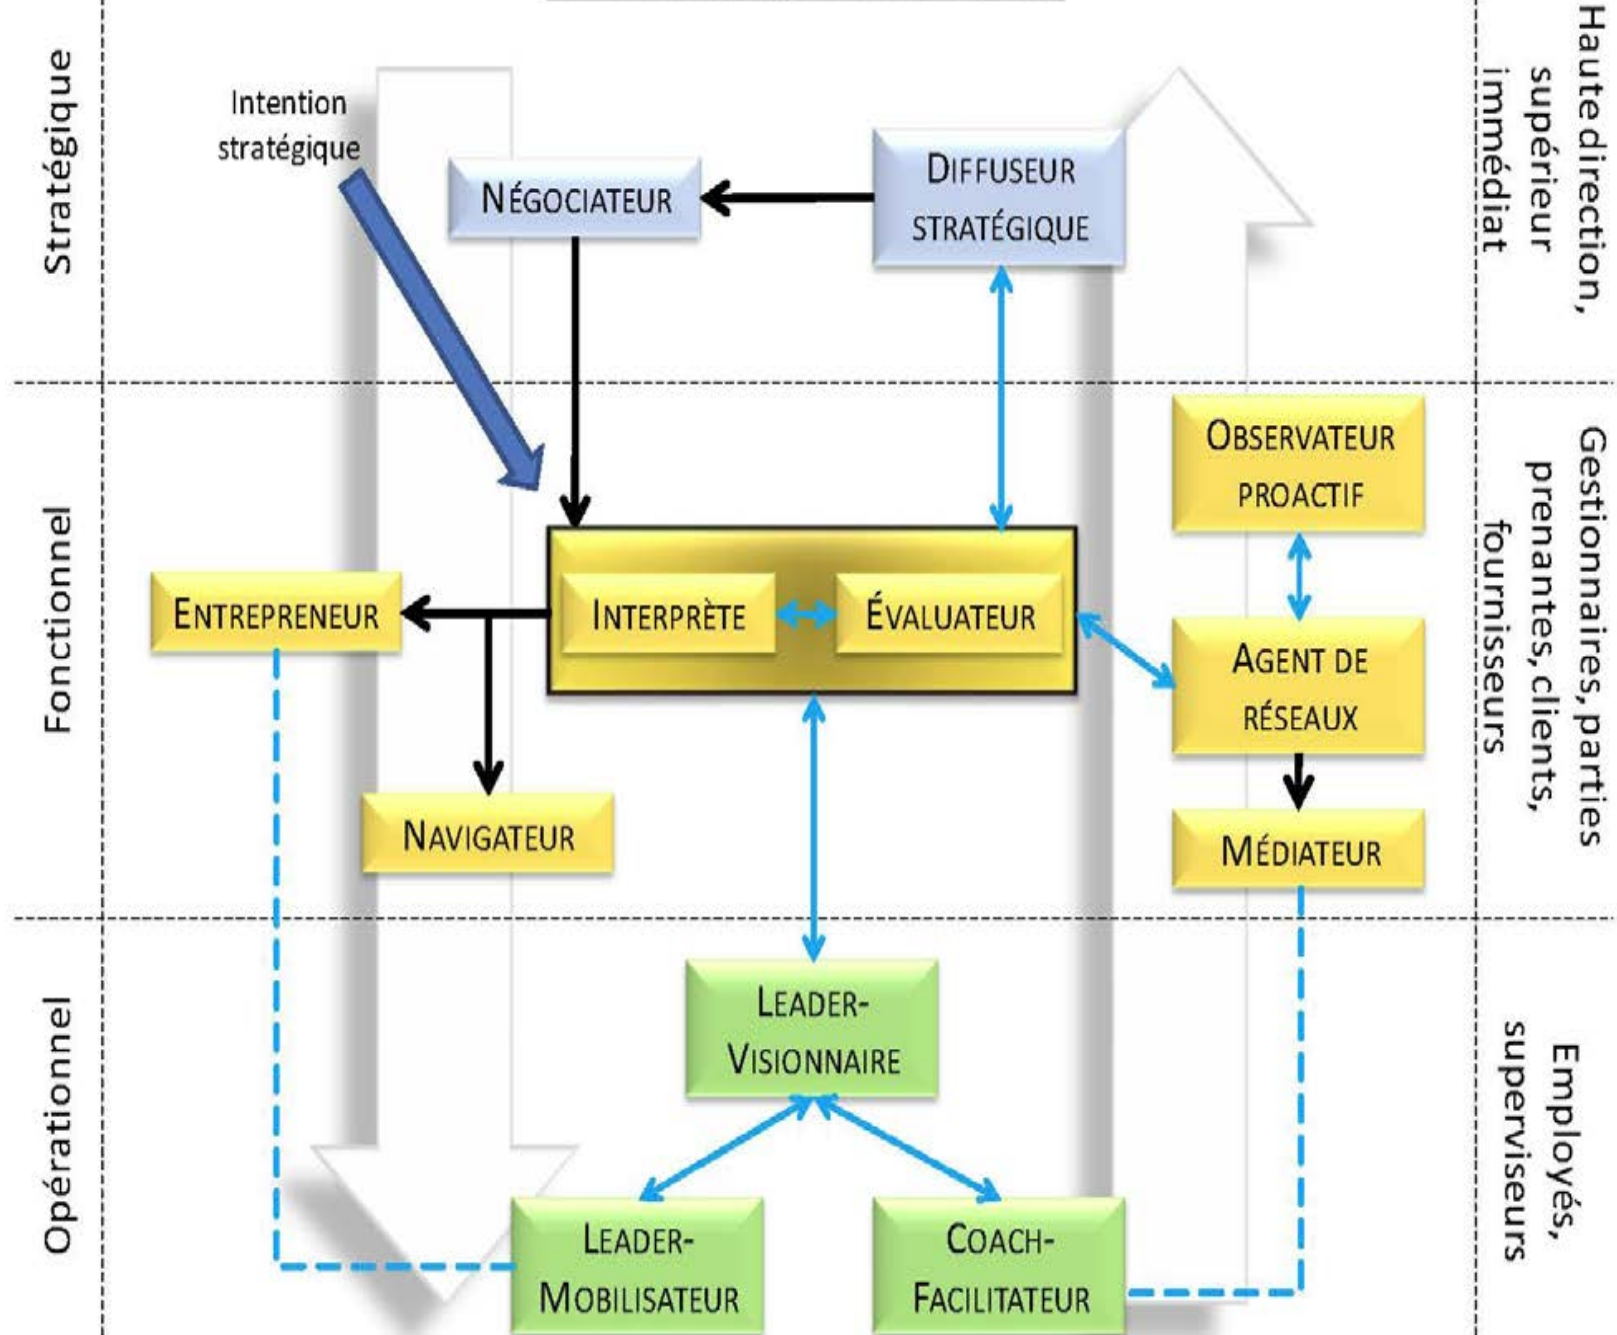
Stratégique

Fonctionnel

Opérationnel

Intention stratégique

NÉGOCIATEUR

DIFFUSEUR STRATÉGIQUE

Haute direction, supérieur immédiat

OBSERVATEUR PROACTIF

ENTREPRENEUR

INTERPRÈTE

ÉVALUATEUR

AGENT DE RÉSEAUX

Gestionnaires, parties prenantes, clients, fournisseurs

NAVIGATEUR

MÉDIATEUR

LEADER-VISIONNAIRE

Employés, superviseurs

LEADER-MOBILISATEUR

COACH-FACILITATEUR